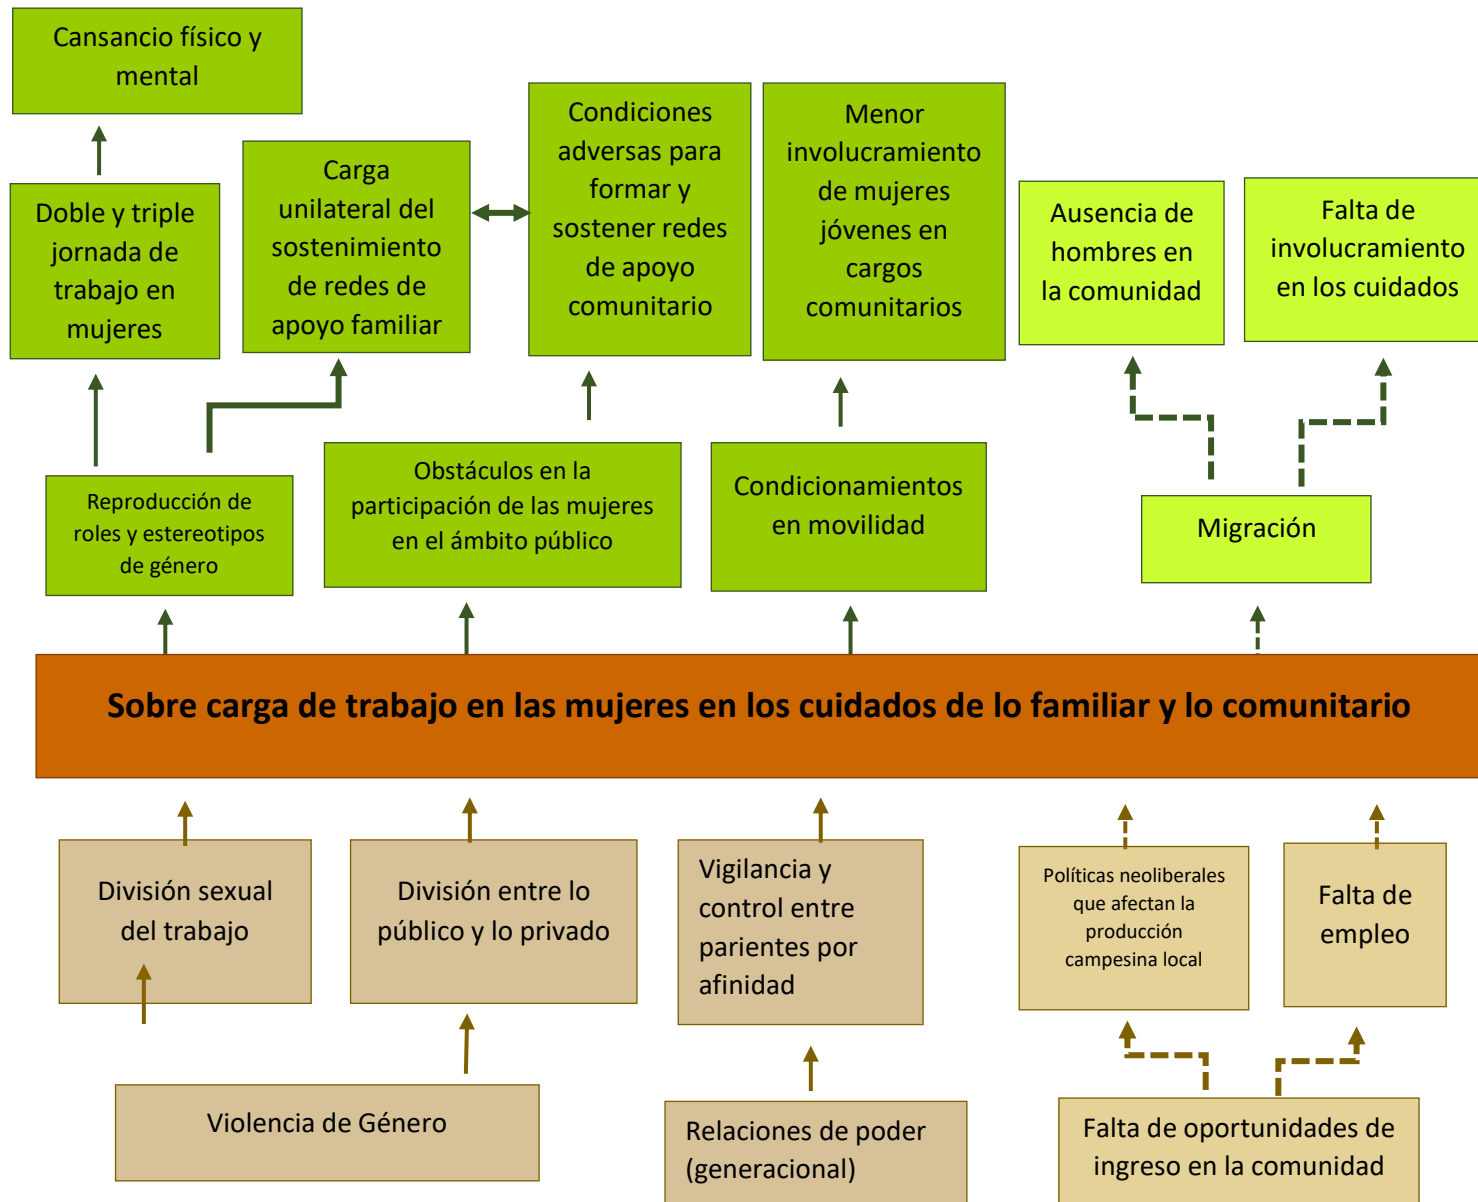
Cansancio físico y mental

Doble y triple jornada de trabajo en mujeres

Carga unilateral del sostenimiento de redes de apoyo familiar

Condiciones adversas para formar y sostener redes de apoyo comunitario

Menor involucramiento de mujeres jóvenes en cargos comunitarios

Ausencia de hombres en la comunidad

Falta de involucramiento en los cuidados

Reproducción de roles y estereotipos de género

Obstáculos en la participación de las mujeres en el ámbito público

Condicionamientos en movilidad

Migración

Sobre carga de trabajo en las mujeres en los cuidados de lo familiar y lo comunitario

División sexual del trabajo

División entre lo público y lo privado

Vigilancia y control entre parientes por afinidad

Políticas neoliberales que afectan la producción campesina local

Falta de empleo

Violencia de Género

Relaciones de poder (generacional)

Falta de oportunidades de ingreso en la comunidad